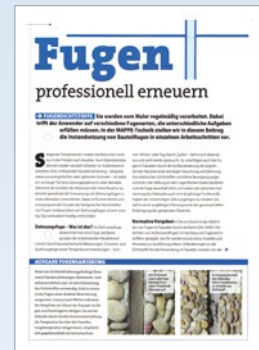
Fugen

professionell erneuern

FUGENSCHUTZTECHNIK Sie werden vom Maler regelmäßig verarbeitet. Dabei trifft der Anwender auf verschiedene Fugenarten, die unterschiedliche Aufgaben erfüllen müssen. In der MAPPE-Technik stellen wir in diesem Beitrag die Instandsetzung von Bauteilfugen in einzelnen Arbeitsschritten vor.

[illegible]

Dehnungsfuge – Was ist das?

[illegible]

Wartungsfugen

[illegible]

AUFGABE FUGENSANIERUNG

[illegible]